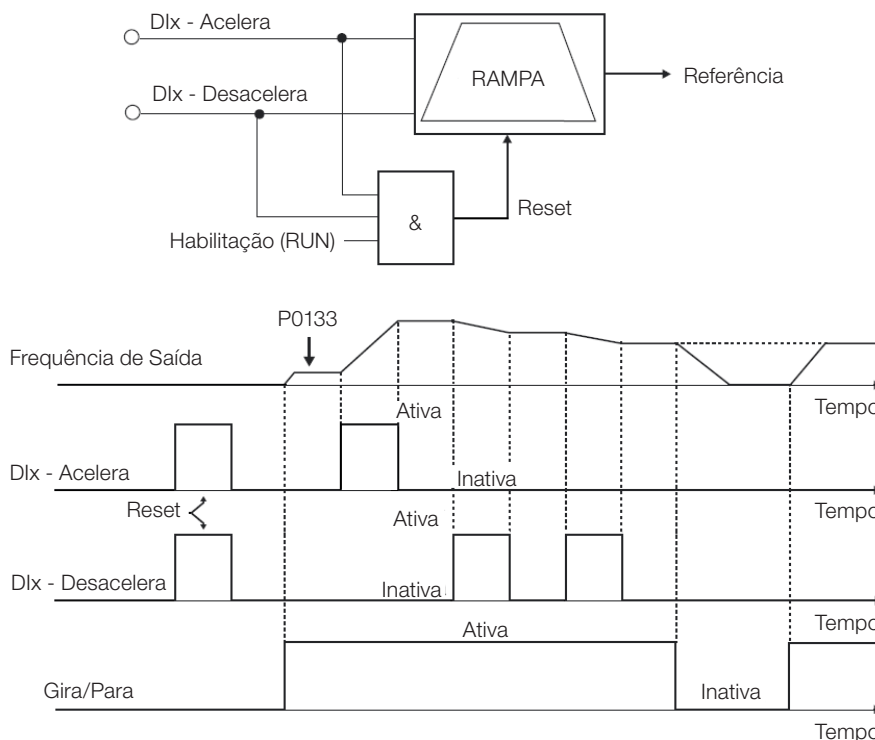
DIx - Acelera
DIx - Desacelera
RAMPA
Referência
&
Reset
Habilitação (RUN)

P0133
Frequência de Saída
Ativa
Tempo
DIx - Acelera
Inativa
Reset
Ativa
Tempo
DIx - Desacelera
Inativa
Ativa
Tempo
Gira/Para
Inativa
Tempo